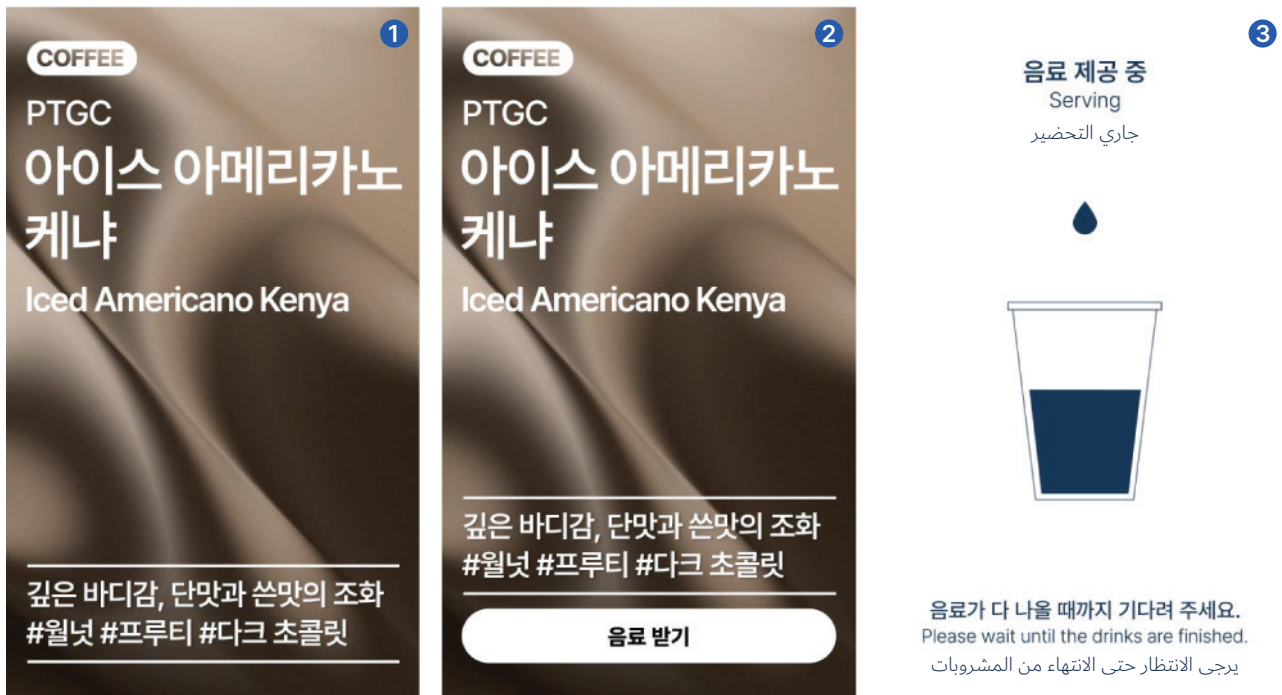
1

COFFEE

PTGC

아이스 아메리카노 케냐

Iced Americano Kenya

깊은 바디감, 단맛과 쓴맛의 조화 #월넛 #프루티 #다크 초콜릿

2

COFFEE

PTGC

아이스 아메리카노 케냐

Iced Americano Kenya

깊은 바디감, 단맛과 쓴맛의 조화 #월넛 #프루티 #다크 초콜릿

음료 받기

3

음료 제공 중

Serving

جاري التحضير

음료가 다 나올 때까지 기다려 주세요.

Please wait until the drinks are finished.

يرجى الانتظار حتى الانتهاء من المشروبات